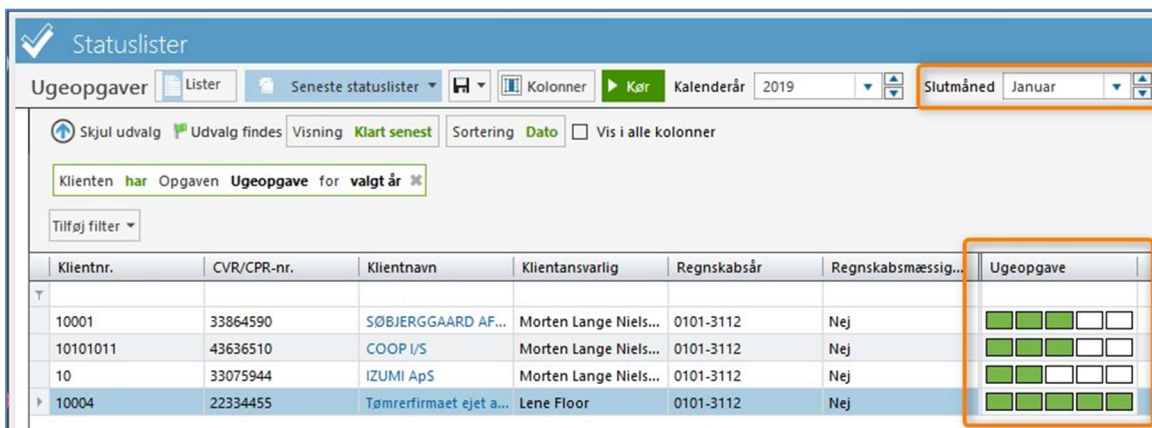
Statuslister

Ugeopgaver | Lister | Seneste statuslister | Kolonner | Kør | Kalenderår 2019 | Slutmåned Januar

Skjul udvalg | Udvalg findes | Visning Klart senest | Sortering Dato | Vis i alle kolonner

Klienten har Opgaven Ugeopgave for valgt år ✖

Tilføj filter

| Klientnr. | CVR/CPR-nr. | Klientnavn | Klientansvarlig | Regnskabsår | Regnskabsmæssig... | Ugeopgave |
|---|---|---|---|---|---|---|
| | | | | | | |
| 10001 | 33864590 | SØBJERGGAARD AF... | Morten Lange Niels... | 0101-3112 | Nej | |
| 10101011 | 43636510 | COOP I/S | Morten Lange Niels... | 0101-3112 | Nej | |
| 10 | 33075944 | IZUMI ApS | Morten Lange Niels... | 0101-3112 | Nej | |
| 10004 | 22334455 | Tømrerfirmaet ejet a... | Lene Floor | 0101-3112 | Nej | |